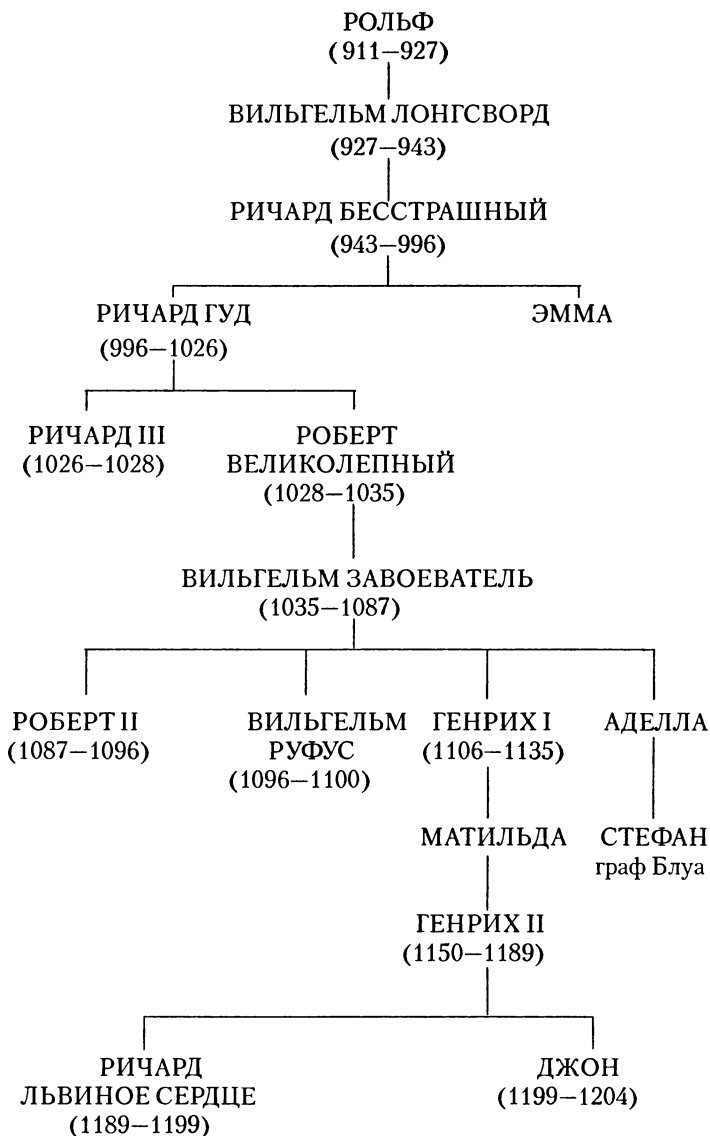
РОЛЬФ
(911–927)

ВИЛЬГЕЛЬМ ЛОНГСВОРД
(927–943)

РИЧАРД БЕССТРАШНЫЙ
(943–996)

РИЧАРД ГУД
(996–1026)

ЭММА

РИЧАРД III
(1026–1028)

РОБЕРТ ВЕЛИКОЛЕПНЫЙ
(1028–1035)

ВИЛЬГЕЛЬМ ЗАВОЕВАТЕЛЬ
(1035–1087)

РОБЕРТ II
(1087–1096)

ВИЛЬГЕЛЬМ РУФУС
(1096–1100)

ГЕНРИХ I
(1106–1135)

АДЕЛЛА

МАТИЛЬДА

СТЕФАН
граф Блуа

ГЕНРИХ II
(1150–1189)

РИЧАРД ЛЬВИНОЕ СЕРДЦЕ
(1189–1199)

ДЖОН
(1199–1204)